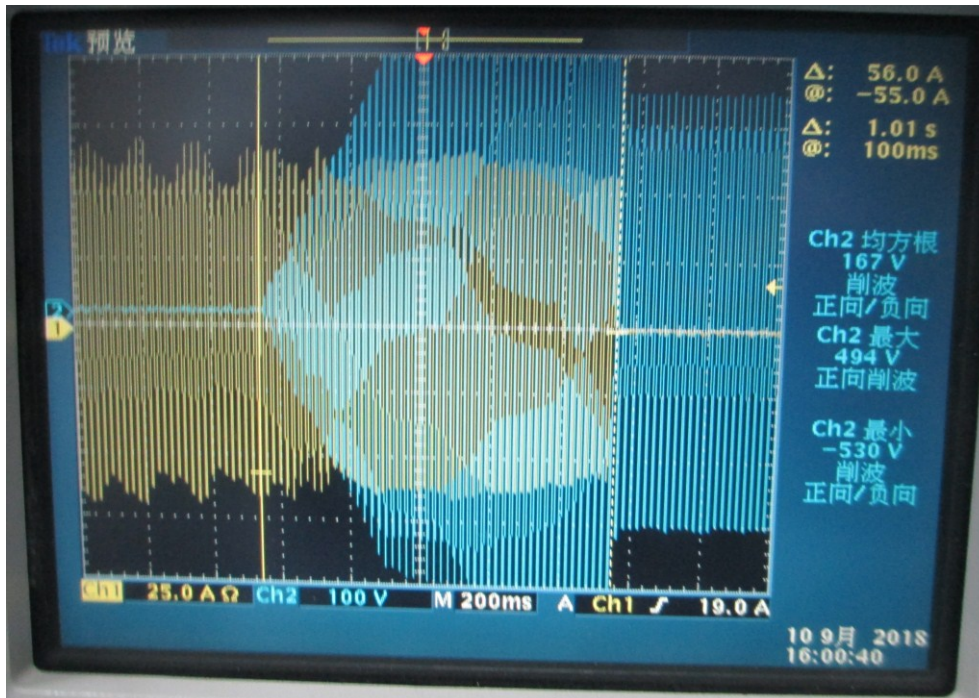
Tek 预览

Δ: 56.0 A
@: −55.0 A
Δ: 1.01 s
@: 100ms

Ch2 均方根
167 V
削波
正向/负向
Ch2 最大
494 V
正向削波
Ch2 最小
−530 V
削波
正向/负向

2
1

Ch1 25.0 AΩ Ch2 100 V M 200ms A Ch1 ∫ 19.0 A

10 9月 2018
16:00:40